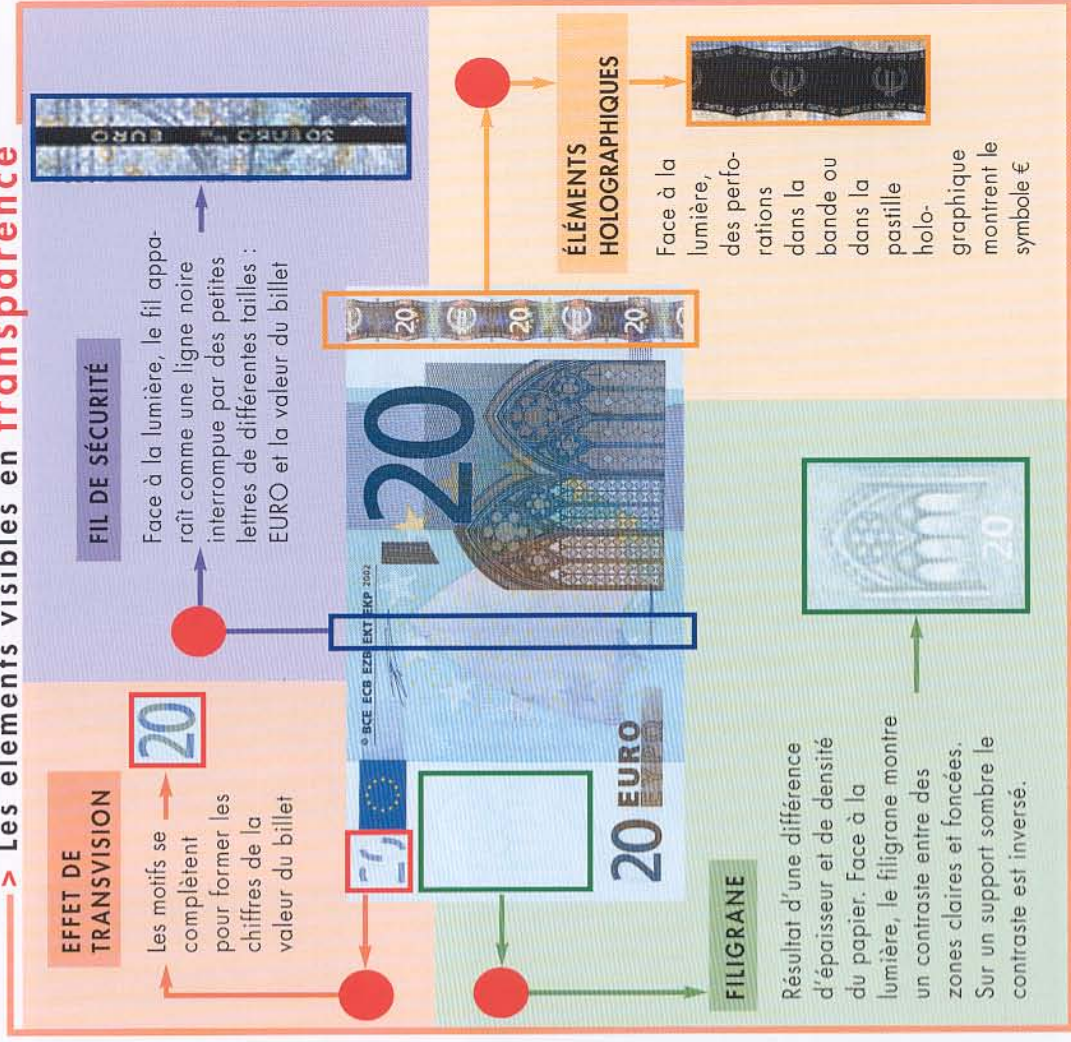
> Les éléments visibles en Transparence

EFFET DE TRANSVISION

Les motifs se complètent pour former les chiffres de la valeur du billet

20

FIL DE SÉCURITÉ

Face à la lumière, le fil apparaît comme une ligne noire interrompue par des petites lettres de différentes tailles : EURO et la valeur du billet

20 EURO 20 EURO

ÉLÉMENTS HOLOGRAPHIQUES

Face à la lumière, des perforations dans la bande ou dans la pastille holographique montrent le symbole €

FILIGRANE

Résultat d'une différence d'épaisseur et de densité du papier. Face à la lumière, le filigrane montre un contraste entre des zones claires et foncées. Sur un support sombre le contraste est inversé.

20 EURO
© BCE ECB EZB EKT EKP 2002
20
20